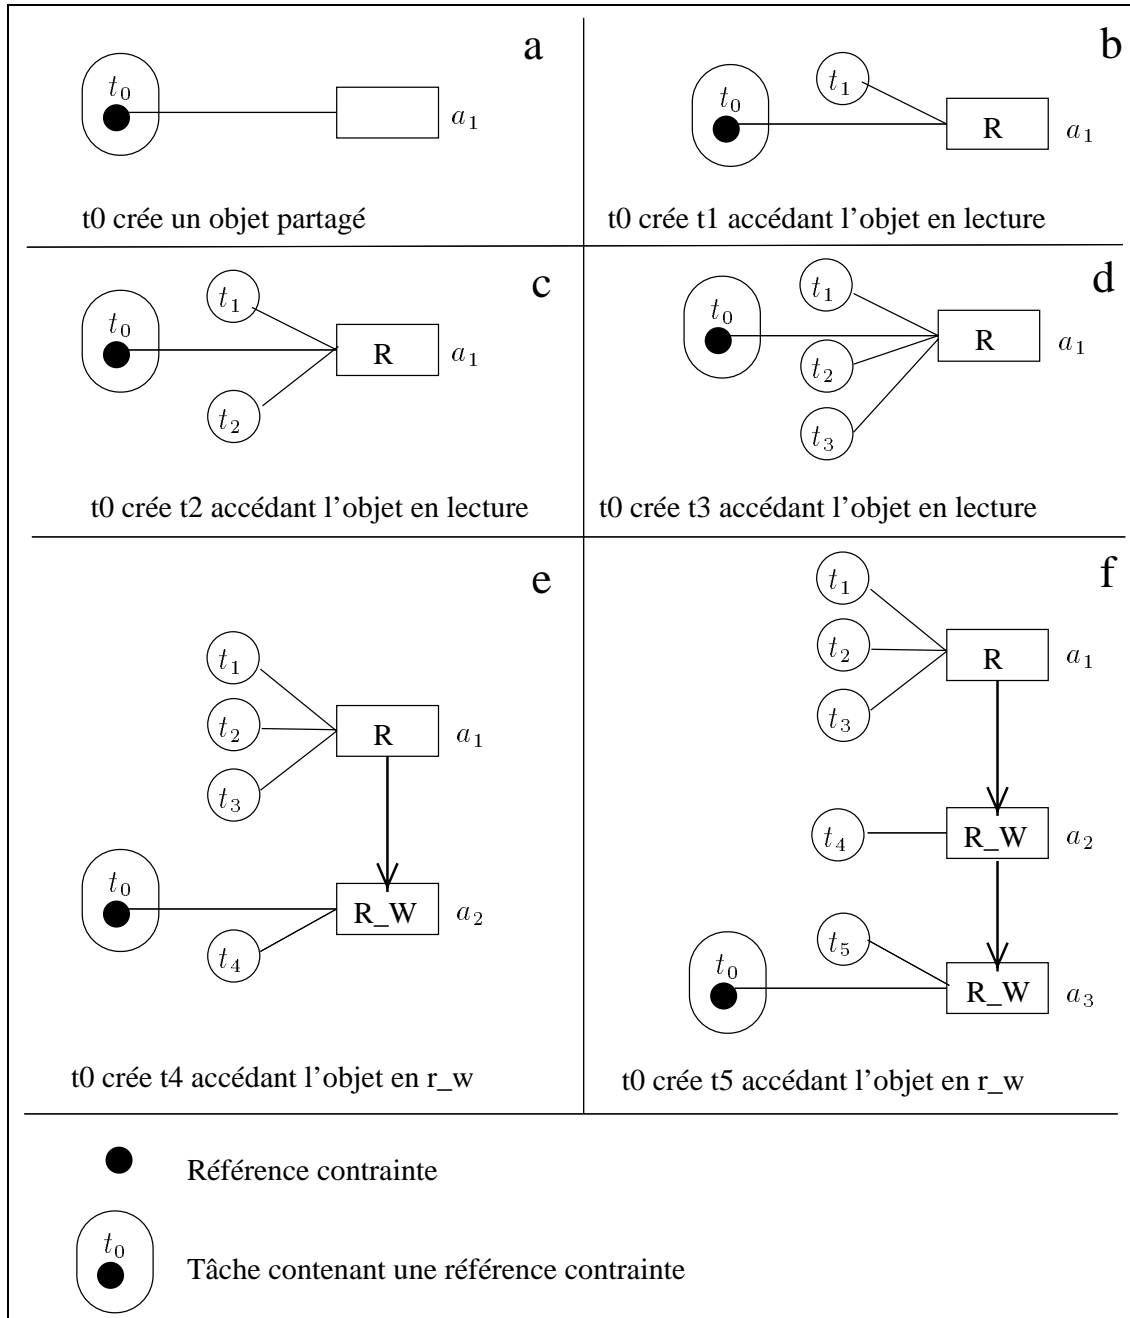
a

$t_0$

$a_1$

t0 crée un objet partagé

b

$t_1$

$t_0$

R

$a_1$

t0 crée t1 accédant l'objet en lecture

c

$t_1$

$t_0$

R

$a_1$

$t_2$

t0 crée t2 accédant l'objet en lecture

d

$t_1$

$t_0$

R

$a_1$

$t_2$

$t_3$

t0 crée t3 accédant l'objet en lecture

e

$t_1$

$t_2$

R

$a_1$

$t_3$

$t_0$

R_W

$a_2$

$t_4$

t0 crée t4 accédant l'objet en r_w

f

$t_1$

$t_2$

R

$a_1$

$t_3$

$t_4$

R_W

$a_2$

$t_5$

$t_0$

R_W

$a_3$

t0 crée t5 accédant l'objet en r_w

Référence contrainte

$t_0$

Tâche contenant une référence contrainte